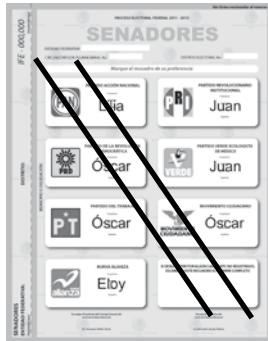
No tiene recortado el talonario

IFE 000,000

PROCESO ELECTORAL FEDERAL 2011 - 2012

SENADORES

Marque el recuadro de su preferencia

PARTIDO ACCIÓN NACIONAL
Lúa

PARTIDO REVOLUCIONARIO INSTITUCIONAL
Juan

PARTIDO DE LA REVOLUCIÓN DEMOCRÁTICA
Óscar

PARTIDO VERDE ECOLOGISTA DE MÉXICO
Juan

PARTIDO DEL TRABAJO
Óscar

MOVIMIENTO CIUDADANO
Óscar

NUEVA ALIANZA
Eloy

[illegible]

SENADORES

DISTRITO